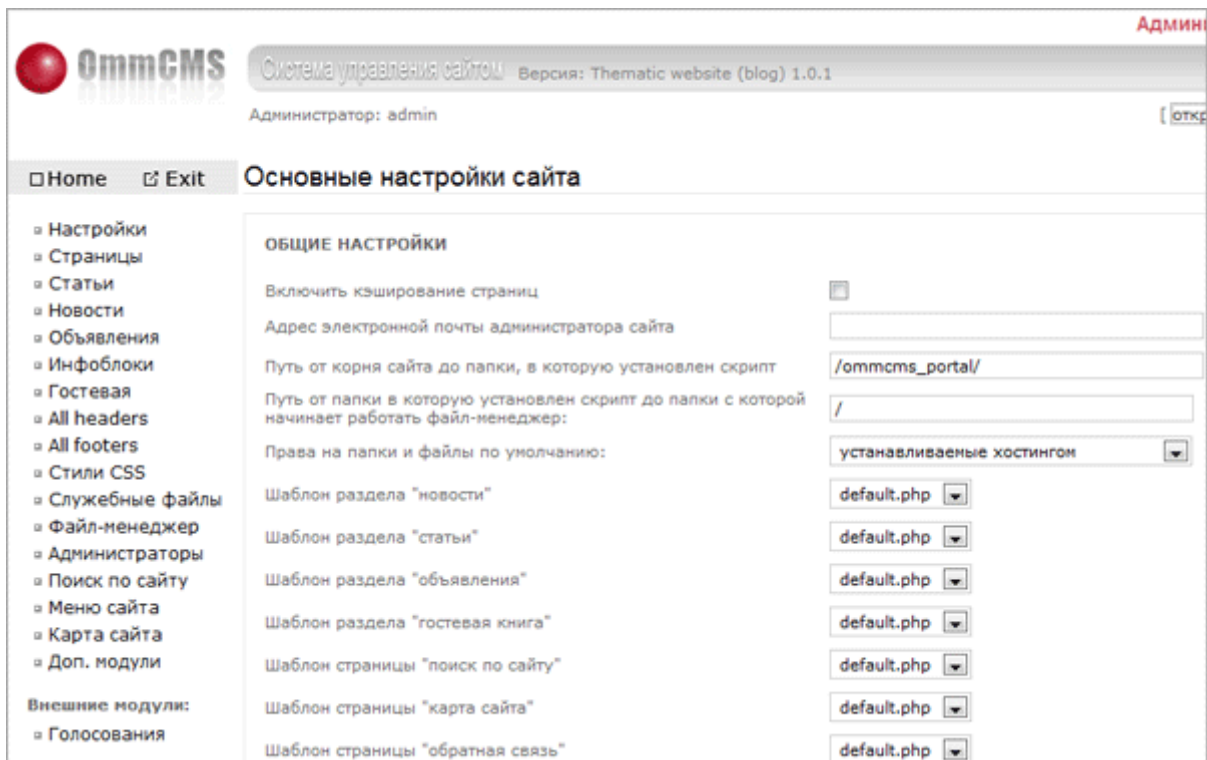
Админ

OmmCMS

Система управления сайтом Версия: Thematic website (blog) 1.0.1

Администратор: admin

[ откр

Home Exit

Основные настройки сайта

Настройки
Страницы
Статьи
Новости
Объявления
Инфоблоки
Гостевая
All headers
All footers
Стили CSS
Служебные файлы
Файл-менеджер
Администраторы
Поиск по сайту
Меню сайта
Карта сайта
Доп. модули

Внешние модули:
Голосования

ОБЩИЕ НАСТРОЙКИ

Включить кэширование страниц

Адрес электронной почты администратора сайта

Путь от корня сайта до папки, в которую установлен скрипт /ommcms_portal/

Путь от папки в которую установлен скрипт до папки с которой начинает работать файл-менеджер: /

Права на папки и файлы по умолчанию: устанавливаемые хостингом

Шаблон раздела "новости" default.php

Шаблон раздела "статьи" default.php

Шаблон раздела "объявления" default.php

Шаблон раздела "гостевая книга" default.php

Шаблон страницы "поиск по сайту" default.php

Шаблон страницы "карта сайта" default.php

Шаблон страницы "обратная связь" default.php